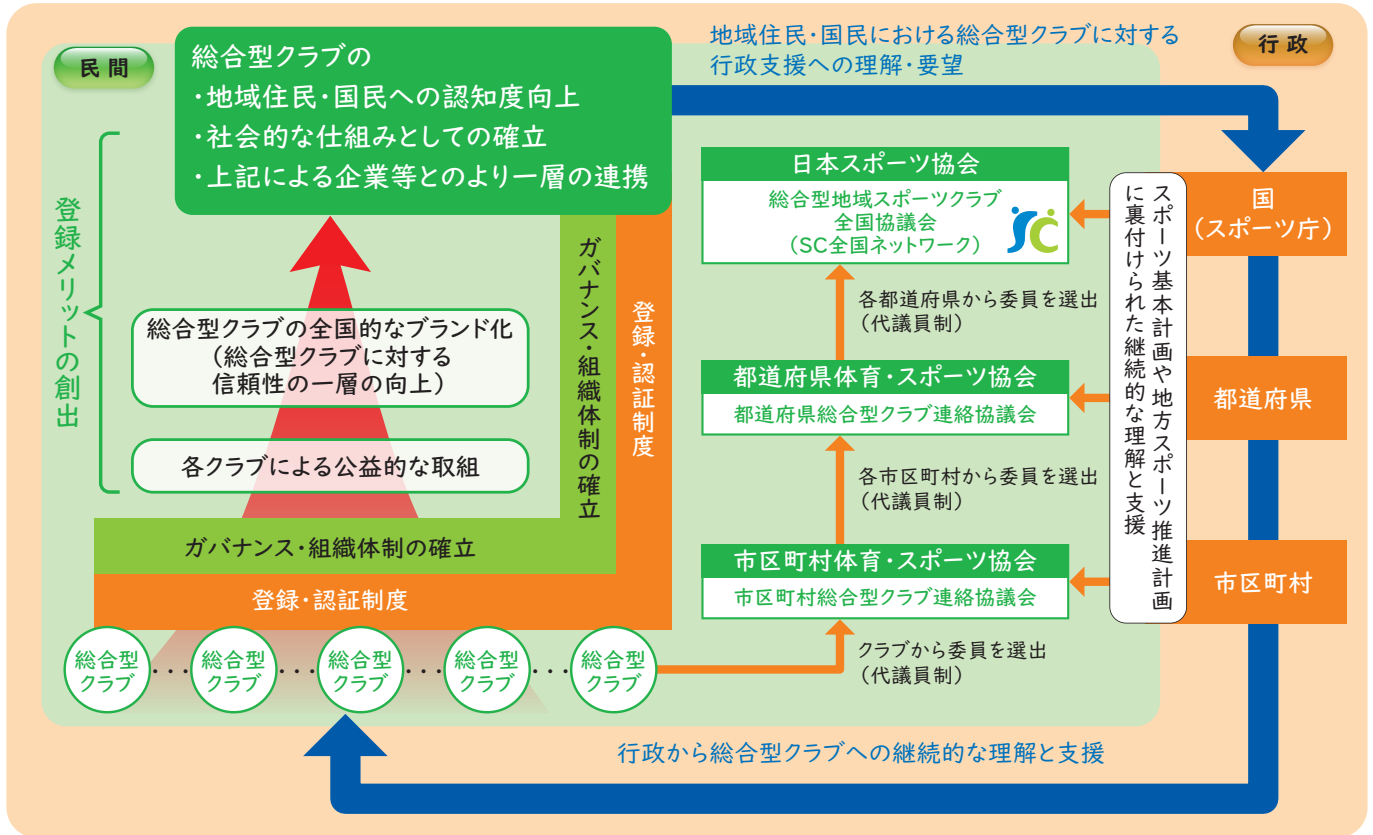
民間

総合型クラブの
・地域住民・国民への認知度向上
・社会的な仕組みとしての確立
・上記による企業等とのより一層の連携

地域住民・国民における総合型クラブに対する行政支援への理解・要望

行政

登録メリットの創出

総合型クラブの全国的なブランド化
（総合型クラブに対する信頼性の一層の向上）

各クラブによる公益的な取組

ガバナンス・組織体制の確立

登録・認証制度

ガバナンス・組織体制の確立

登録・認証制度

総合型クラブ ・・・ 総合型クラブ ・・・ 総合型クラブ ・・・ 総合型クラブ ・・・ 総合型クラブ

日本スポーツ協会
総合型地域スポーツクラブ全国協議会
（SC全国ネットワーク）
SC

各都道府県から委員を選出
（代議員制）

都道府県体育・スポーツ協会
都道府県総合型クラブ連絡協議会

各市区町村から委員を選出
（代議員制）

市区町村体育・スポーツ協会
市区町村総合型クラブ連絡協議会

クラブから委員を選出
（代議員制）

スポーツ基本計画や地方スポーツ推進計画に裏付けられた継続的な理解と支援

国
（スポーツ庁）

都道府県

市区町村

行政から総合型クラブへの継続的な理解と支援